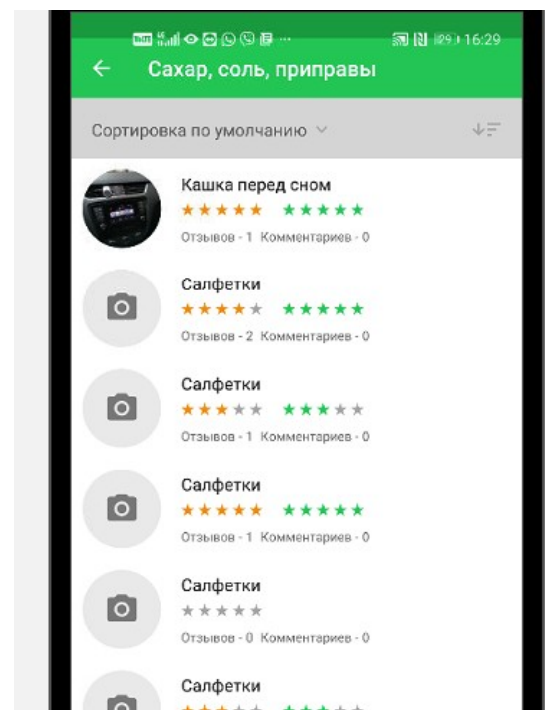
16:29

Сахар, соль, приправы

Сортировка по умолчанию

Кашка перед сном
★★★★★ ★★★★★
Отзывов - 1 Комментариев - 0

Салфетки
★★★★★ ★★★★★
Отзывов - 2 Комментариев - 0

Салфетки
★★★★★ ★★★★★
Отзывов - 1 Комментариев - 0

Салфетки
★★★★★ ★★★★★
Отзывов - 1 Комментариев - 0

Салфетки
★★★★★
Отзывов - 0 Комментариев - 0

Салфетки